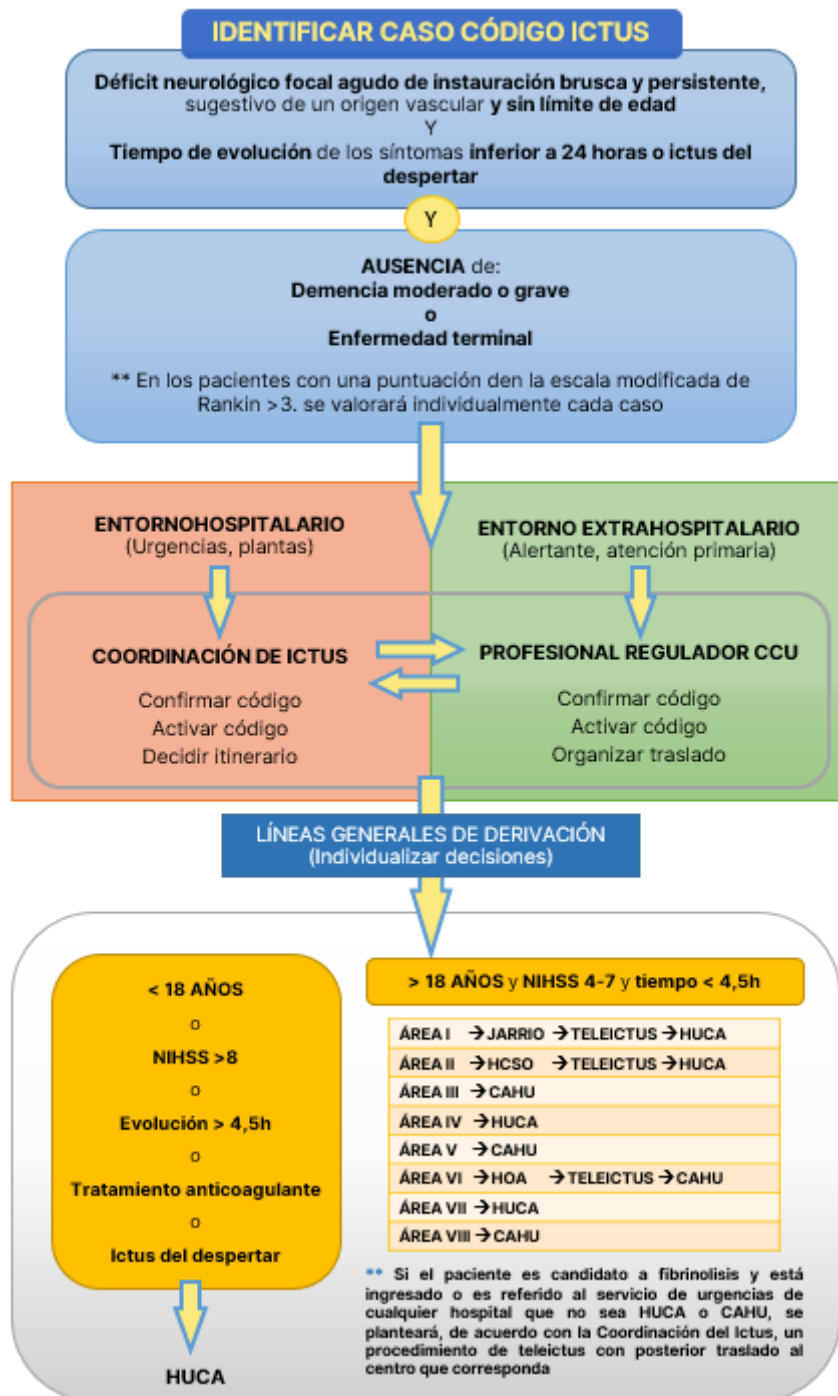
IDENTIFICAR CASO CÓDIGO ICTUS

Déficit neurológico focal agudo de instauración brusca y persistente, sugestivo de un origen vascular y sin límite de edad
Y
Tiempo de evolución de los síntomas inferior a 24 horas o ictus del despertar

Y

AUSENCIA de:
Demencia moderado o grave
o
Enfermedad terminal

** En los pacientes con una puntuación den la escala modificada de Rankin >3. se valorará individualmente cada caso

ENTORNOHOSPITALARIO
(Urgencias, plantas)

COORDINACIÓN DE ICTUS

Confirmar código
Activar código
Decidir itinerario

ENTORNO EXTRAHOSPITALARIO
(Alertante, atención primaria)

PROFESIONAL REGULADOR CCU

Confirmar código
Activar código
Organizar traslado

LÍNEAS GENERALES DE DERIVACIÓN
(Individualizar decisiones)

< 18 AÑOS
o
NIHSS >8
o
Evolución > 4,5h
o
Tratamiento anticoagulante
o
Ictus del despertar

HUCA

> 18 AÑOS y NIHSS 4-7 y tiempo < 4,5h

| |
|---|
| ÁREA I → JARRIO → TELEICTUS → HUCA |
| ÁREA II → HCSO → TELEICTUS → HUCA |
| ÁREA III → CAHU |
| ÁREA IV → HUCA |
| ÁREA V → CAHU |
| ÁREA VI → HOA → TELEICTUS → CAHU |
| ÁREA VII → HUCA |
| ÁREA VIII → CAHU |

** Si el paciente es candidato a fibrinolisis y está ingresado o es referido al servicio de urgencias de cualquier hospital que no sea HUCA o CAHU, se planteará, de acuerdo con la Coordinación del Ictus, un procedimiento de teleictus con posterior traslado al centro que corresponda